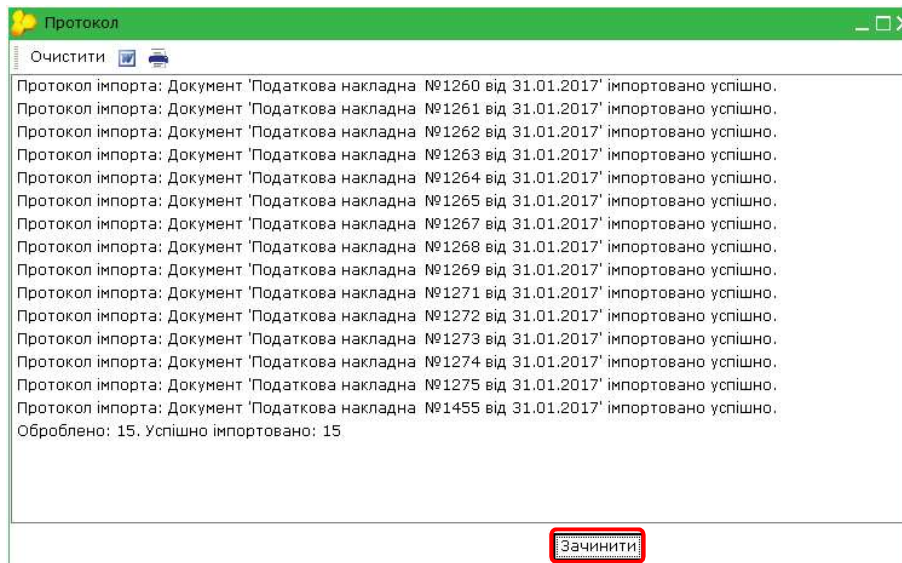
Протокол

Очистити

Протокол імпорта: Документ 'Податкова накладна №1260 від 31.01.2017' імпортовано успішно.
Протокол імпорта: Документ 'Податкова накладна №1261 від 31.01.2017' імпортовано успішно.
Протокол імпорта: Документ 'Податкова накладна №1262 від 31.01.2017' імпортовано успішно.
Протокол імпорта: Документ 'Податкова накладна №1263 від 31.01.2017' імпортовано успішно.
Протокол імпорта: Документ 'Податкова накладна №1264 від 31.01.2017' імпортовано успішно.
Протокол імпорта: Документ 'Податкова накладна №1265 від 31.01.2017' імпортовано успішно.
Протокол імпорта: Документ 'Податкова накладна №1267 від 31.01.2017' імпортовано успішно.
Протокол імпорта: Документ 'Податкова накладна №1268 від 31.01.2017' імпортовано успішно.
Протокол імпорта: Документ 'Податкова накладна №1269 від 31.01.2017' імпортовано успішно.
Протокол імпорта: Документ 'Податкова накладна №1271 від 31.01.2017' імпортовано успішно.
Протокол імпорта: Документ 'Податкова накладна №1272 від 31.01.2017' імпортовано успішно.
Протокол імпорта: Документ 'Податкова накладна №1273 від 31.01.2017' імпортовано успішно.
Протокол імпорта: Документ 'Податкова накладна №1274 від 31.01.2017' імпортовано успішно.
Протокол імпорта: Документ 'Податкова накладна №1275 від 31.01.2017' імпортовано успішно.
Протокол імпорта: Документ 'Податкова накладна №1455 від 31.01.2017' імпортовано успішно.
Оброблено: 15. Успішно імпортовано: 15

Зачинити